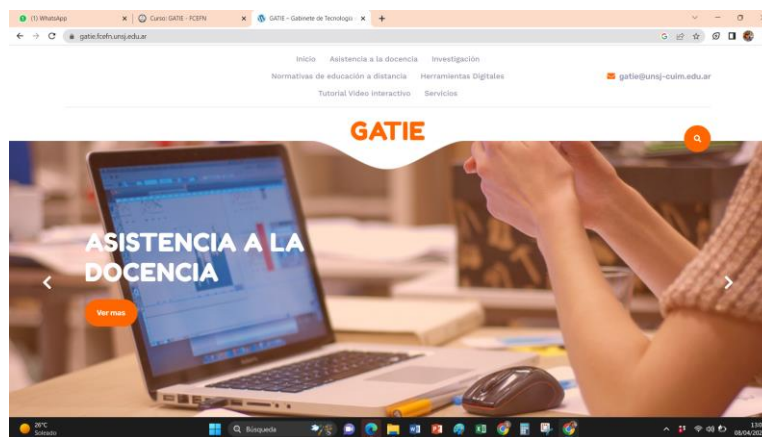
(1) WhatsApp
Curso: GATIE - FCEFN
GATIE – Gabinete de Tecnologo
gatie.fcefn.unsj.edu.ar

Inicio Asistencia a la docencia Investigación
Normativas de educación a distancia Herramientas Digitales
Tutorial Video interactivo Servicios
gatie@unsj-cuim.edu.ar

GATIE

ASISTENCIA A LA DOCENCIA

Ver mas

26°C
Soleado
Búsqueda
08/04/20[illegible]